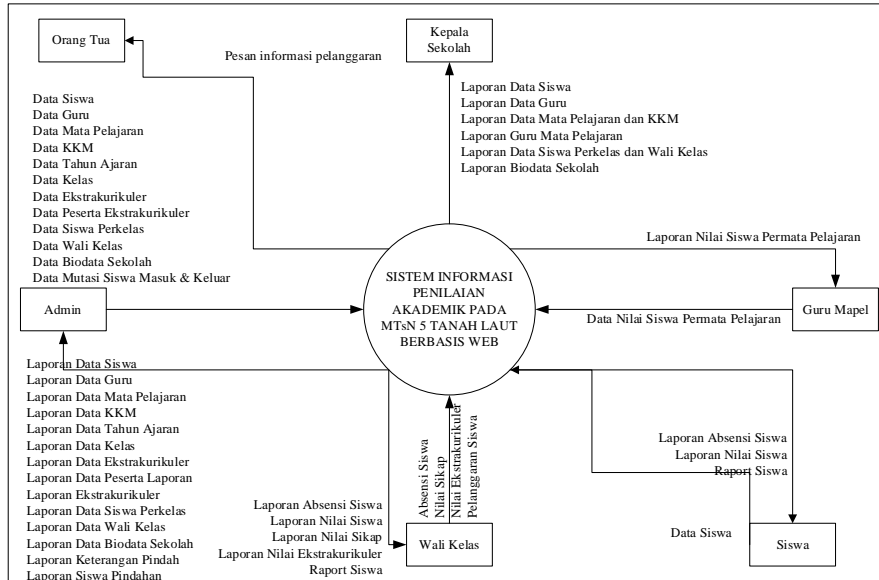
Orang Tua

Kepala Sekolah

Pesan informasi pelanggaran

Laporan Data Siswa
Laporan Data Guru
Laporan Data Mata Pelajaran dan KKM
Laporan Guru Mata Pelajaran
Laporan Data Siswa Perkelas dan Wali Kelas
Laporan Biodata Sekolah

Data Siswa
Data Guru
Data Mata Pelajaran
Data KKM
Data Tahun Ajaran
Data Kelas
Data Ekstrakurikuler
Data Peserta Ekstrakurikuler
Data Siswa Perkelas
Data Wali Kelas
Data Biodata Sekolah
Data Mutasi Siswa Masuk & Keluar

Laporan Nilai Siswa Permata Pelajaran

SISTEM INFORMASI PENILAIAN AKADEMIK PADA MTsN 5 TANAH LAUT BERBASIS WEB

Admin

Guru Mapel

Data Nilai Siswa Permata Pelajaran

Laporan Data Siswa
Laporan Data Guru
Laporan Data Mata Pelajaran
Laporan Data KKM
Laporan Data Tahun Ajaran
Laporan Data Kelas
Laporan Data Ekstrakurikuler
Laporan Data Peserta Laporan
Laporan Ekstrakurikuler
Laporan Data Siswa Perkelas
Laporan Data Wali Kelas
Laporan Data Biodata Sekolah
Laporan Keterangan Pindah
Laporan Siswa Pindahan

Absensi Siswa
Nilai Sikap
Nilai Ekstrakurikuler
Pelanggaran Siswa

Laporan Absensi Siswa
Laporan Nilai Siswa
Raport Siswa

Laporan Absensi Siswa
Laporan Nilai Siswa
Laporan Nilai Sikap
Laporan Nilai Ekstrakurikuler
Raport Siswa

Wali Kelas

Data Siswa

Siswa